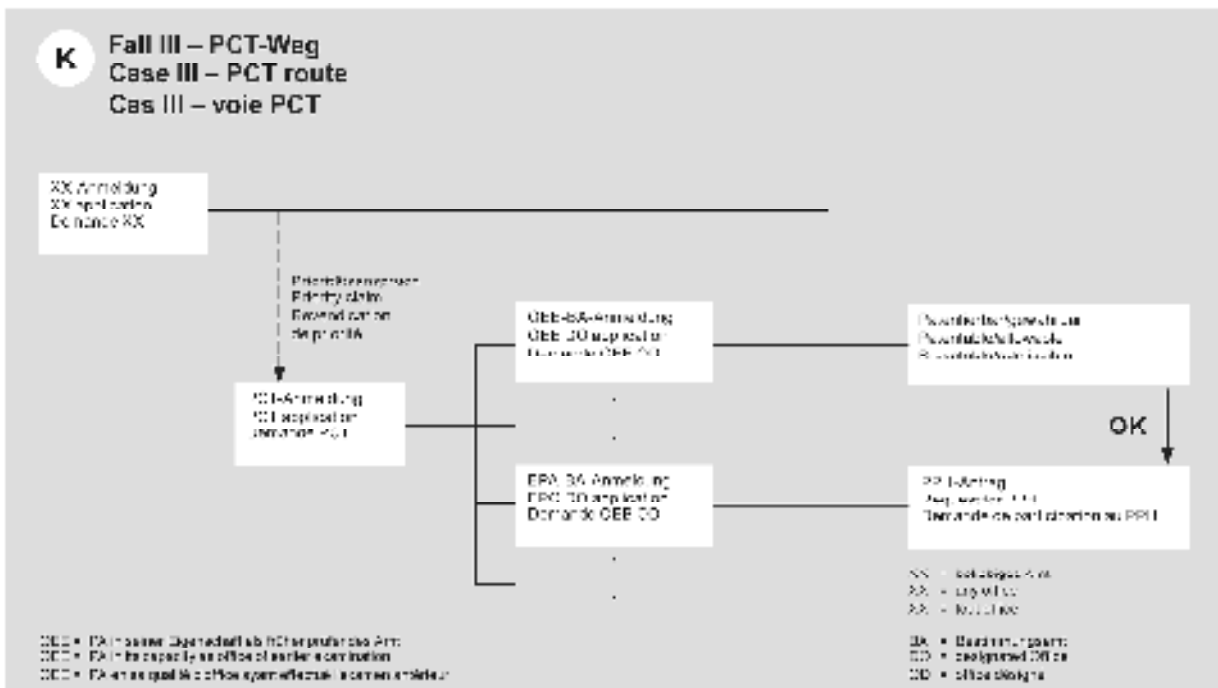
K

Fall III – PCT-Weg
Case III – PCT route
Cas III – voie PCT

XX-Anmeldung
XX application
Demande XX

Prioritätsanspruch
Priority claim
Revendication de priorité

PCT-Anmeldung
PCT application
Demande PCT

OEE-BA-Anmeldung
OEE-DO application
Demande OEE-DO

EPA-BA-Anmeldung
EPO-DO application
Demande OEE-DO

Patenterteilung
Patent grant
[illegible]

OK

PPH-Antrag
PPH request
Demande de participation au PPH

XX = beliebiges Amt
XX = any office
XX = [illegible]

BA = Bestimmungsamt
DO = designated Office
DO = office désigné

OEE = EA in seiner Eigenschaft als früher prüfendes Amt
OEE = EA in its capacity as office of earlier examination
OEE = EA en sa qualité d'office ayant effectué l'examen antérieur